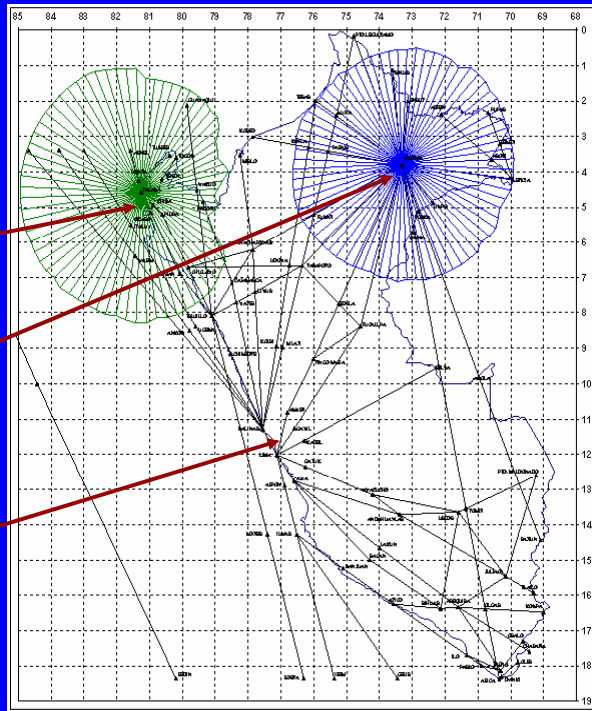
85 84 83 82 81 80 79 78 77 76 75 74 73 72 71 70 69 68

0 1 2 3 4 5 6 7 8 9 10 11 12 13 14 15 16 17 18 19

LIMA
PIURA
IQUITOS
AREQUIPA
CUSCO
PUNO
TACNA
TRUJILLO
CHICLAYO
PUCALLPA
HUANUCO
AYACUCHO
ICA
JULIACA
TUMBES
CAJAMARCA
CHIMBOTE
HUARAZ
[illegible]